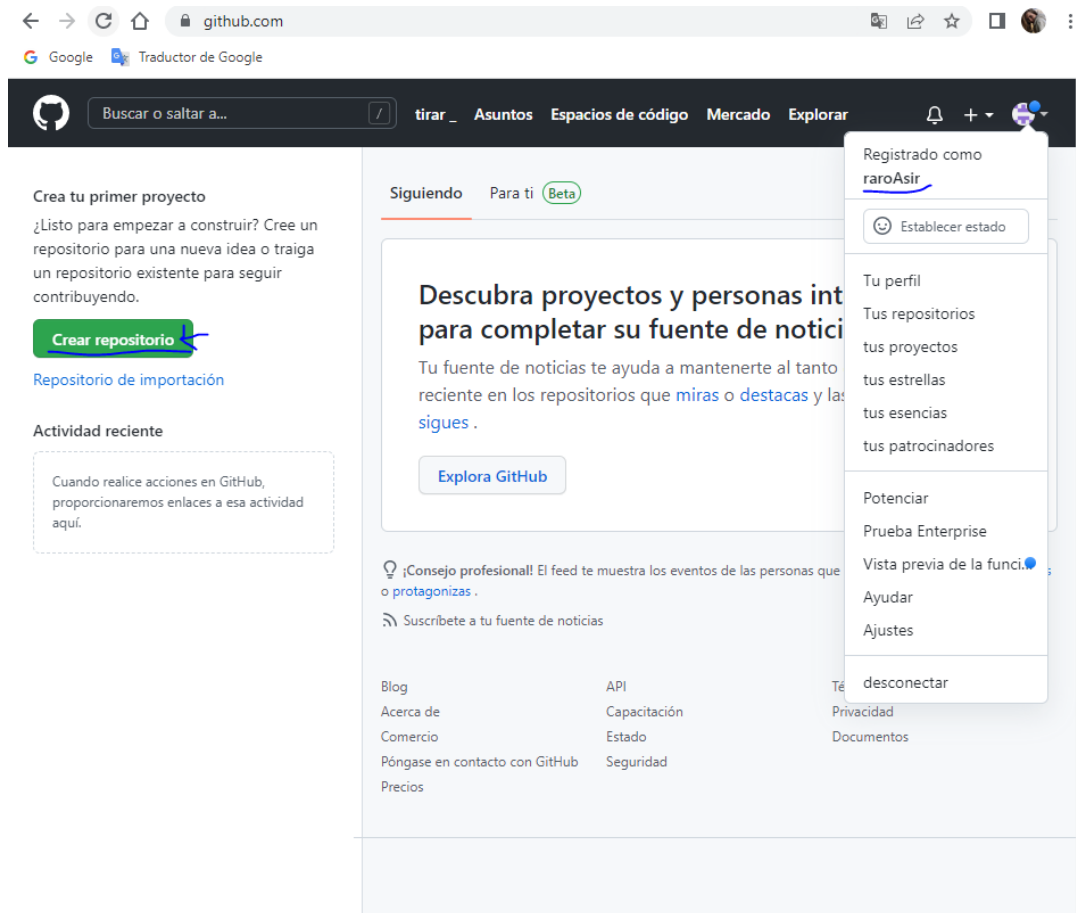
github.com

Google Traductor de Google

Buscar o saltar a... / tirar _ Asuntos Espacios de código Mercado Explorar

Crea tu primer proyecto

¿Listo para empezar a construir? Cree un repositorio para una nueva idea o traiga un repositorio existente para seguir contribuyendo.

Crear repositorio

Repositorio de importación

Actividad reciente

Cuando realice acciones en GitHub, proporcionaremos enlaces a esa actividad aquí.

Siguiendo Para ti Beta

Descubra proyectos y personas int
para completar su fuente de notici

Tu fuente de noticias te ayuda a mantenerte al tanto reciente en los repositorios que miras o destacas y las sigues .

Explora GitHub

¡Consejo profesional! El feed te muestra los eventos de las personas que o protagonizas .

Suscríbete a tu fuente de noticias

Blog
Acerca de
Comercio
Póngase en contacto con GitHub
Precios

API
Capacitación
Estado
Seguridad

Té
Privacidad
Documentos

Registrado como
raroAsir

Establecer estado

Tu perfil
Tus repositorios
tus proyectos
tus estrellas
tus esencias
tus patrocinadores

Potenciar
Prueba Enterprise
Vista previa de la funci.
Ayudar
Ajustes

desconectar